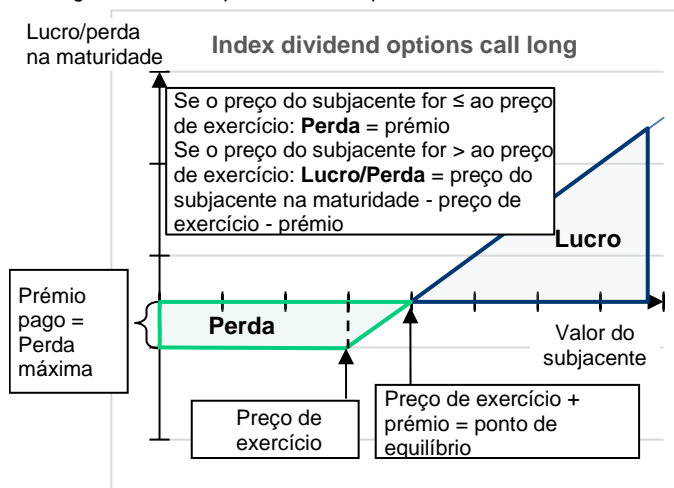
Lucro/perda na maturidade

Index dividend options call long

Se o preço do subjacente for ≤ ao preço de exercício: **Perda** = prémio
Se o preço do subjacente for > ao preço de exercício: **Lucro/Perda** = preço do subjacente na maturidade - preço de exercício - prémio

Lucro

Prémio pago = Perda máxima

Perda

Valor do subjacente

Preço de exercício

Preço de exercício + prémio = ponto de equilíbrio